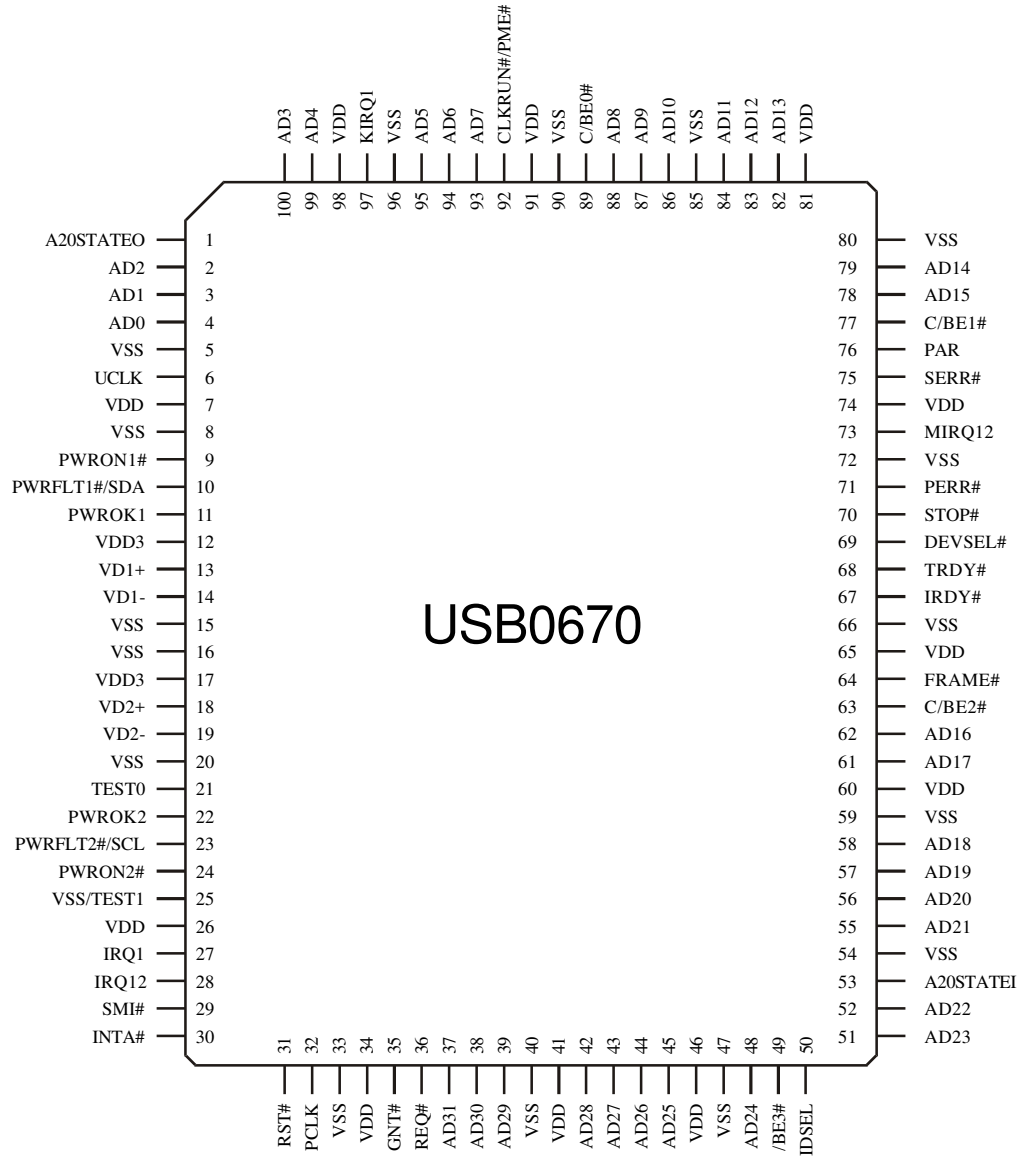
AD3 100
AD4 99
VDD 98
KIRQ1 97
VSS 96
AD5 95
AD6 94
AD7 93
CLKRUN#/PME# 92
VDD 91
VSS 90
C/BE0# 89
AD8 88
AD9 87
AD10 86
VSS 85
AD11 84
AD12 83
AD13 82
VDD 81

A20STATEO 1
AD2 2
AD1 3
AD0 4
VSS 5
UCLK 6
VDD 7
VSS 8
PWRON1# 9
PWRFLT1#/SDA 10
PWROK1 11
VDD3 12
VD1+ 13
VD1- 14
VSS 15
VSS 16
VDD3 17
VD2+ 18
VD2- 19
VSS 20
TEST0 21
PWROK2 22
PWRFLT2#/SCL 23
PWRON2# 24
VSS/TEST1 25
VDD 26
IRQ1 27
IRQ12 28
SMI# 29
INTA# 30

USB0670

80 VSS
79 AD14
78 AD15
77 C/BE1#
76 PAR
75 SERR#
74 VDD
73 MIRQ12
72 VSS
71 PERR#
70 STOP#
69 DEVSEL#
68 TRDY#
67 IRDY#
66 VSS
65 VDD
64 FRAME#
63 C/BE2#
62 AD16
61 AD17
60 VDD
59 VSS
58 AD18
57 AD19
56 AD20
55 AD21
54 VSS
53 A20STATEI
52 AD22
51 AD23

31 RST#
32 PCLK
33 VSS
34 VDD
35 GNT#
36 REQ#
37 AD31
38 AD30
39 AD29
40 VSS
41 VDD
42 AD28
43 AD27
44 AD26
45 AD25
46 VDD
47 VSS
48 AD24
49 /BE3#
50 IDSEL